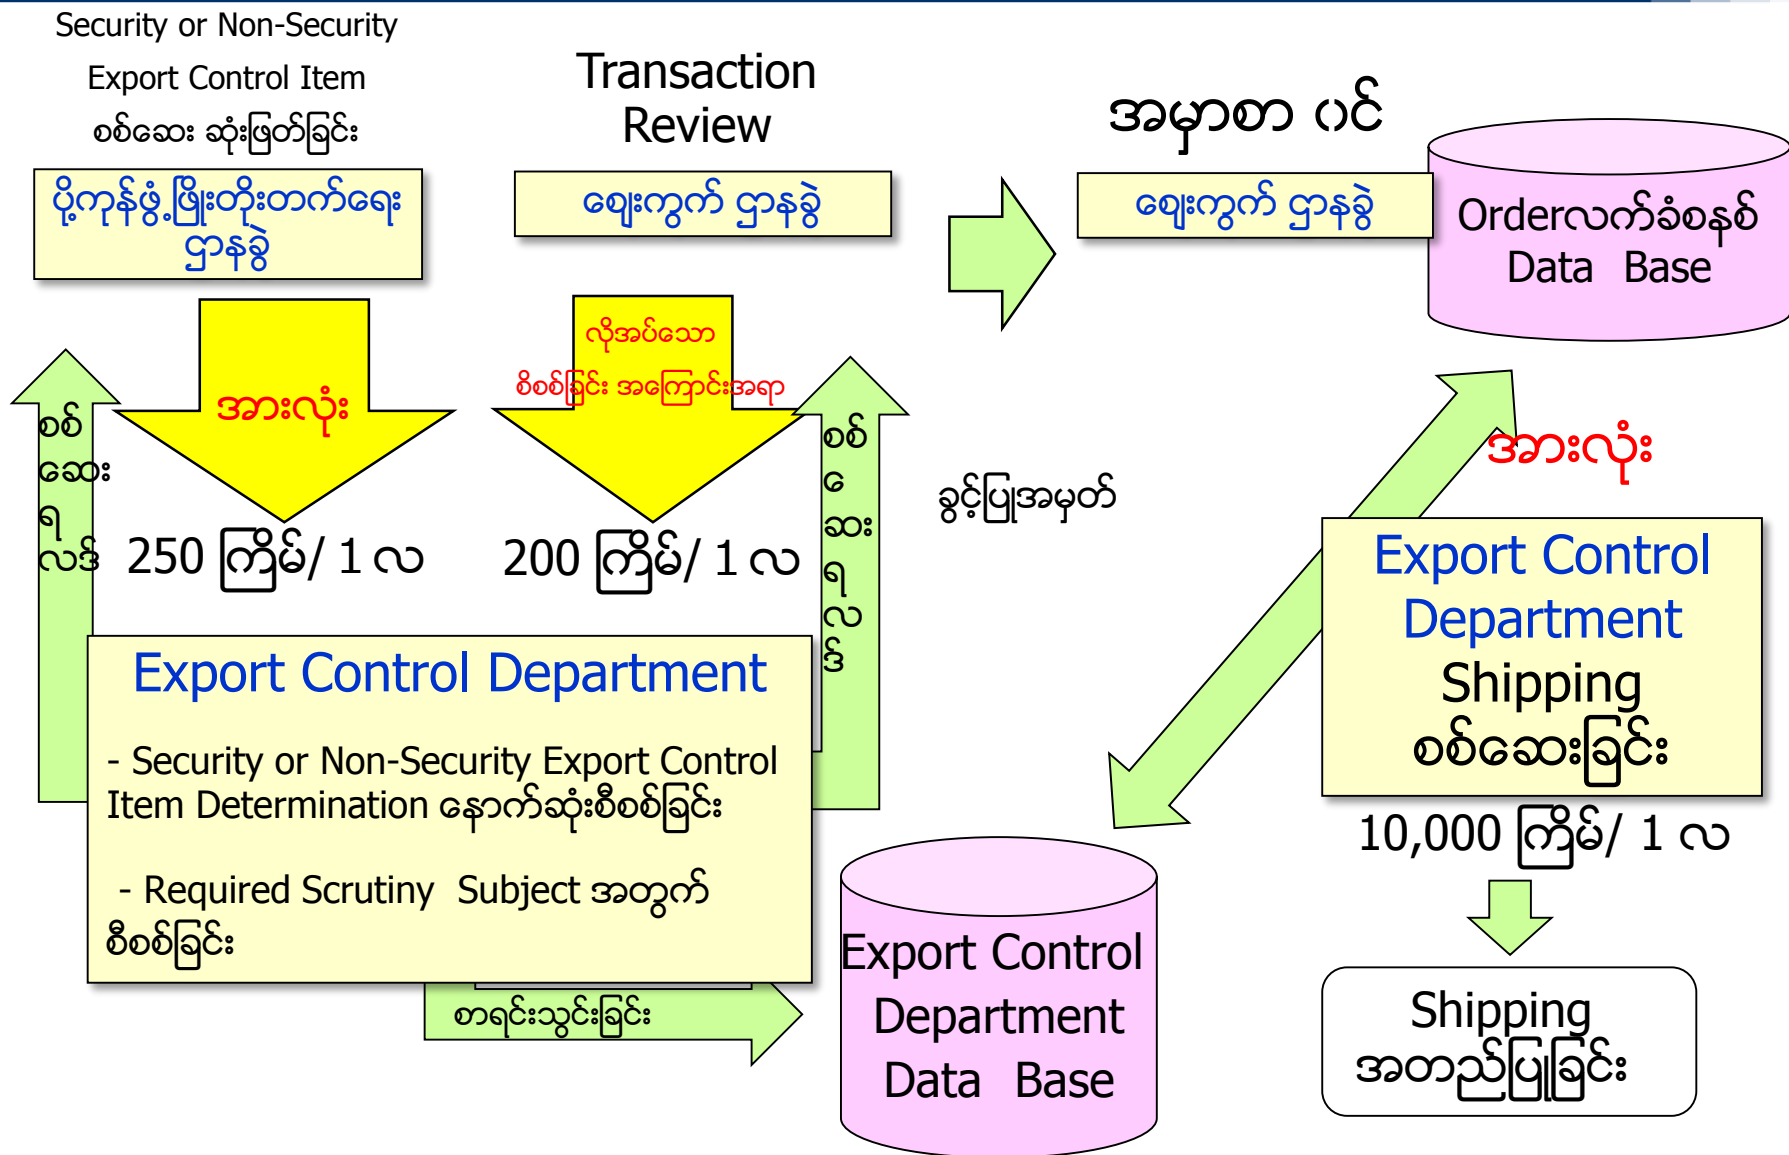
Security or Non-Security Export Control Item စစ်ဆေး ဆုံးဖြတ်ခြင်း

ပို့ကုန်ဖွံ့ဖြိုးတိုးတက်ရေး ဌာနခွဲ

Transaction Review

ဈေးကွက် ဌာနခွဲ

အမှာစာ ဝင်

ဈေးကွက် ဌာနခွဲ

Orderလက်ခံစနစ် Data Base

အားလုံး

လိုအပ်သော စိစစ်ခြင်း အကြောင်းအရာ

စစ်ဆေးရလဒ်

250 ကြိမ်/ 1 လ

200 ကြိမ်/ 1 လ

စစ်ဆေးရလဒ်

ခွင့်ပြုအမှတ်

အားလုံး

Export Control Department Shipping စစ်ဆေးခြင်း

10,000 ကြိမ်/ 1 လ

Export Control Department

- Security or Non-Security Export Control Item Determination နောက်ဆုံးစိစစ်ခြင်း

- Required Scrutiny Subject အတွက် စိစစ်ခြင်း

စာရင်းသွင်းခြင်း

Export Control Department Data Base

Shipping အတည်ပြုခြင်း